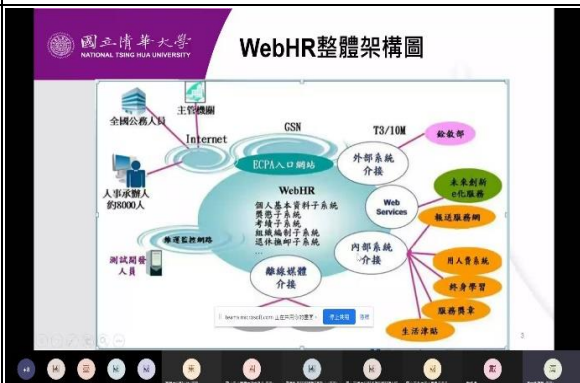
國立清華大學
NATIONAL TSING HUA UNIVERSITY

WebHR整體架構圖

全國公務人員

主管機關

Internet

GSN

T3/10M

銓敘部

ECPA入口網站

外部系統介接

人事承辦人約8000人

WebHR

個人基本資料子系統
獎懲子系統
考績子系統
組織編制子系統
退休撫卹子系統
...

Web Services

未來創新e化服務

輔送服務網

維運監控網路

內部系統介接

用人費系統

測試開發人員

離線媒體介接

終身學習

服務專業

生活津貼

teams.microsoft.com 正在共用您的畫面。

停止共用

隱藏